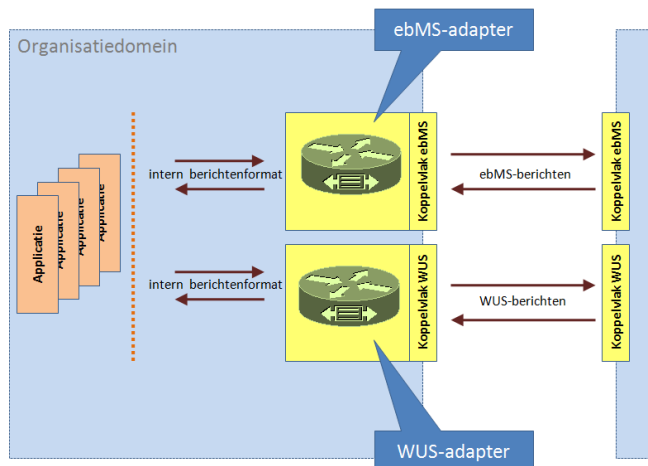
Organisatiedomein

ebMS-adapter

Applicatie
Applicatie
Applicatie
Applicatie

intern berichtenformat

Koppelvlak ebMS

ebMS-berichten

Koppelvlak ebMS

intern berichtenformat

Koppelvlak WUS

WUS-berichten

Koppelvlak WUS

WUS-adapter